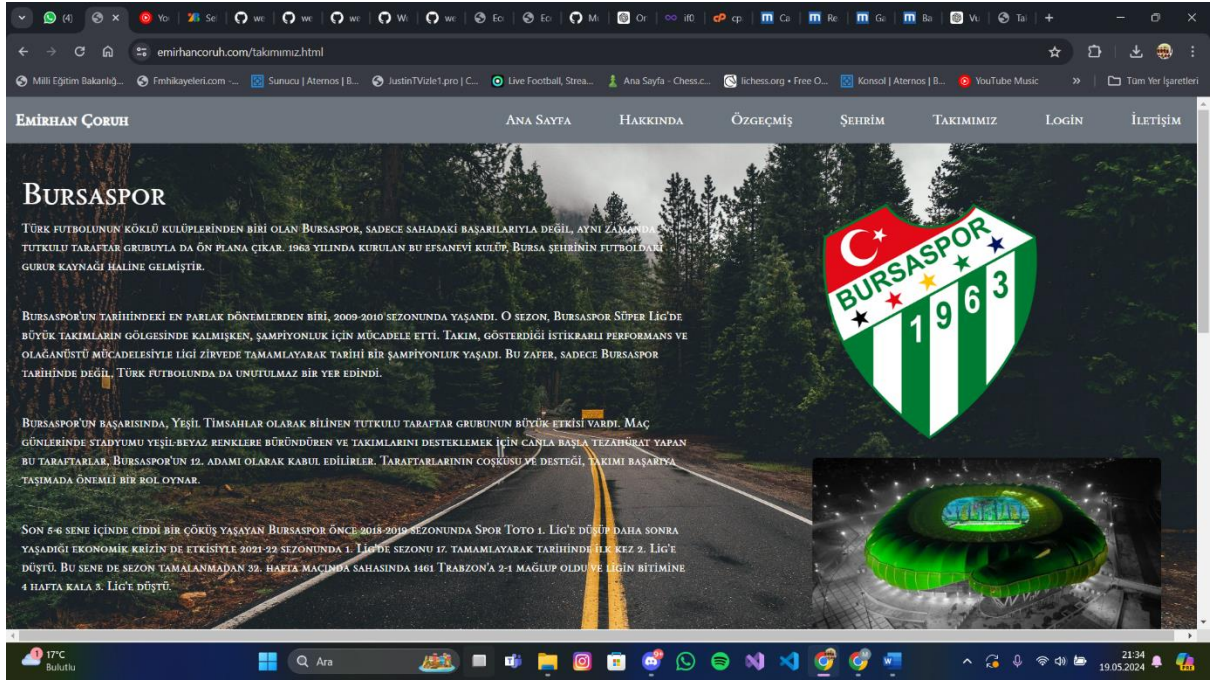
(4) | Yo | Se | we | we | we | W | we | Ec | Ec | M | Or | if0 | cp | Ca | Re | Ga | Ba | Vu | Ta

emirhancoruh.com/takımımız.html

Milli Eğitim Bakanlığ... Fmhikayeleri.com -... Sunucu | Aternos | B... JustinTVizle1.pro | C... Live Football, Strea... Ana Sayfa - Chess.c... lichess.org • Free O... Konsol | Aternos | B... YouTube Music » Tüm Yer İşaretleri

Emirhan Çoruh

Ana Sayfa Hakkında Özgeçmiş Şehrim Takımımız Login İletişim

Bursaspor

Türk futbolunun köklü kulüplerinden biri olan Bursaspor, sadece sahadaki başarılarıyla değil, aynı zamanda tutkulu taraftar grubuyla da ön plana çıkar. 1963 yılında kurulan bu efsanevi kulüp, Bursa şehrinin futboldaki gurur kaynağı haline gelmiştir.

Bursaspor'un tarihindeki en parlak dönemlerden biri, 2009-2010 sezonunda yaşandı. O sezon, Bursaspor Süper Lig'de büyük takımların gölgesinde kalmışken, şampiyonluk için mücadele etti. Takım, gösterdiği istikrarlı performans ve olağanüstü mücadelesiyle ligi zirvede tamamlayarak tarihi bir şampiyonluk yaşadı. Bu zafer, sadece Bursaspor tarihinde değil, Türk futbolunda da unutulmaz bir yer edindi.

Bursaspor'un başarısında, Yeşil Timsahlar olarak bilinen tutkulu taraftar grubunun büyük etkisi vardı. Maç günlerinde stadyumu yeşil-beyaz renklere büründüren ve takımlarını desteklemek için canla başla tezahürat yapan bu taraftarlar, Bursaspor'un 12. adamı olarak kabul edilirler. Taraftarlarının coşkusu ve desteği, takımı başarıya taşımada önemli bir rol oynar.

Son 5-6 sene içinde ciddi bir çöküş yaşayan Bursaspor önce 2018-2019 sezonunda Spor Toto 1. Lig'e düşüp daha sonra yaşadığı ekonomik krizin de etkisiyle 2021-22 sezonunda 1. Lig'de sezonu 17. tamamlayarak tarihinde ilk kez 2. Lig'e düştü. Bu sene de sezon tamalanmadan 32. hafta maçında sahasında 1461 Trabzon'a 2-1 mağlup oldu ve ligin bitimine 4 hafta kala 3. Lig'e düştü.

BURSASPOR 1963

17°C Bulutlu
Ara
21:34 19.05.2024